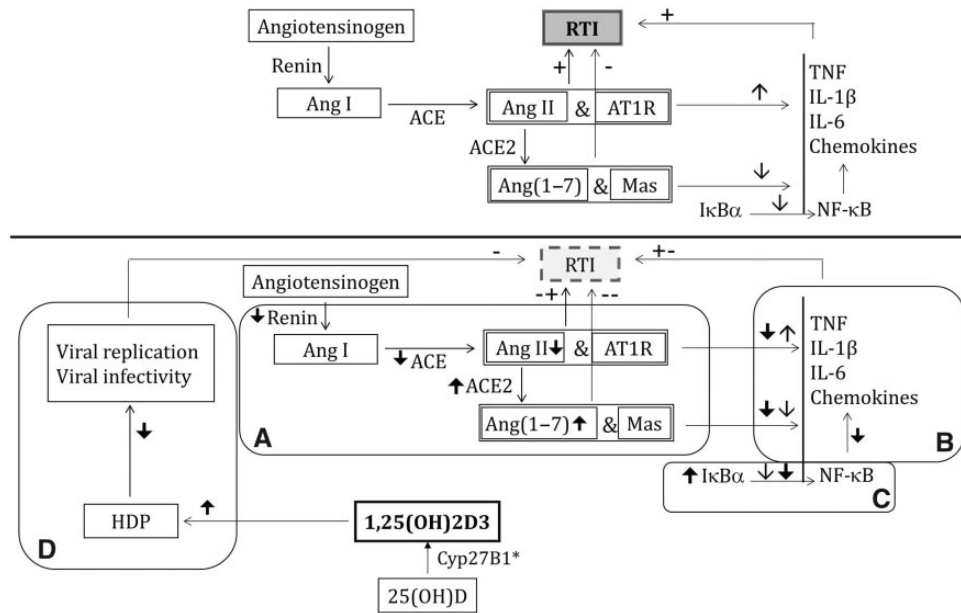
Angiotensinogen

Renin

Ang I

ACE

RTI

+

+

-

Ang II & AT1R

ACE2

Ang(1–7) & Mas

TNF
IL-1β
IL-6
Chemokines

IκBα

NF-κB

-

RTI

+-

-+

--

Angiotensinogen

Renin

Ang I

ACE

Ang II & AT1R

ACE2

Ang(1–7) & Mas

Viral replication
Viral infectivity

HDP

1,25(OH)2D3

Cyp27B1*

25(OH)D

TNF
IL-1β
IL-6
Chemokines

IκBα

NF-κB

A

B

C

D